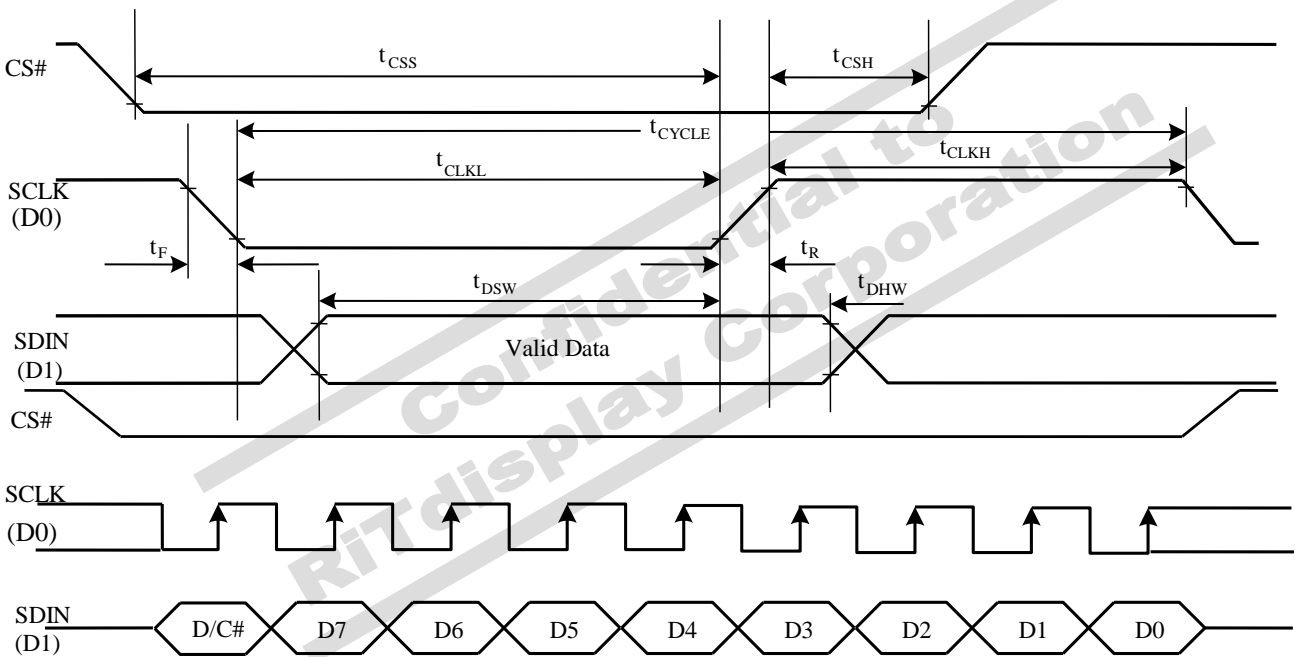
CS#

$t_{CSS}$

$t_{CSH}$

$t_{CYCLE}$

$t_{CLKH}$

SCLK (D0)

$t_{CLKL}$

$t_F$

$t_R$

$t_{DSW}$

$t_{DHW}$

SDIN (D1)

Valid Data

CS#

SCLK (D0)

SDIN (D1)

D/C#

D7

D6

D5

D4

D3

D2

D1

D0

Confidential to RiTdisplay Corporation